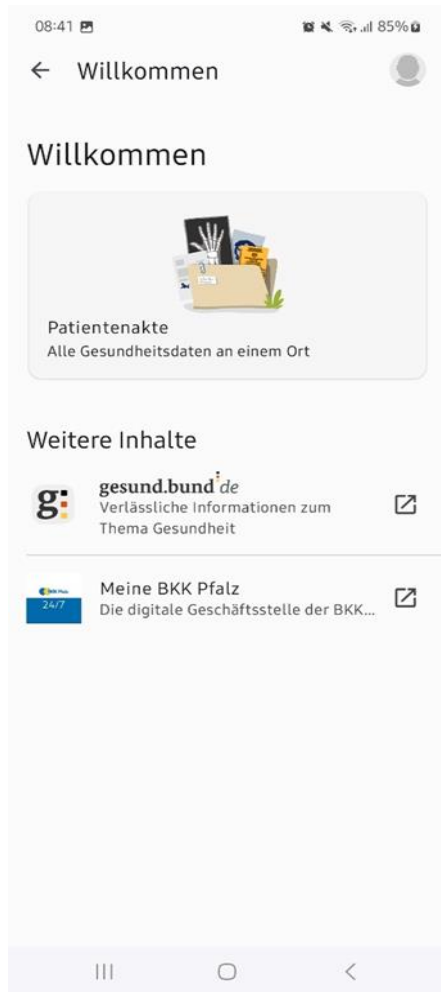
08:41

85%

Willkommen

Willkommen

Patientenakte
Alle Gesundheitsdaten an einem Ort

Weitere Inhalte

g:

gesund.bund.de
Verlässliche Informationen zum Thema Gesundheit

24/7

Meine BKK Pfalz
Die digitale Geschäftsstelle der BKK...